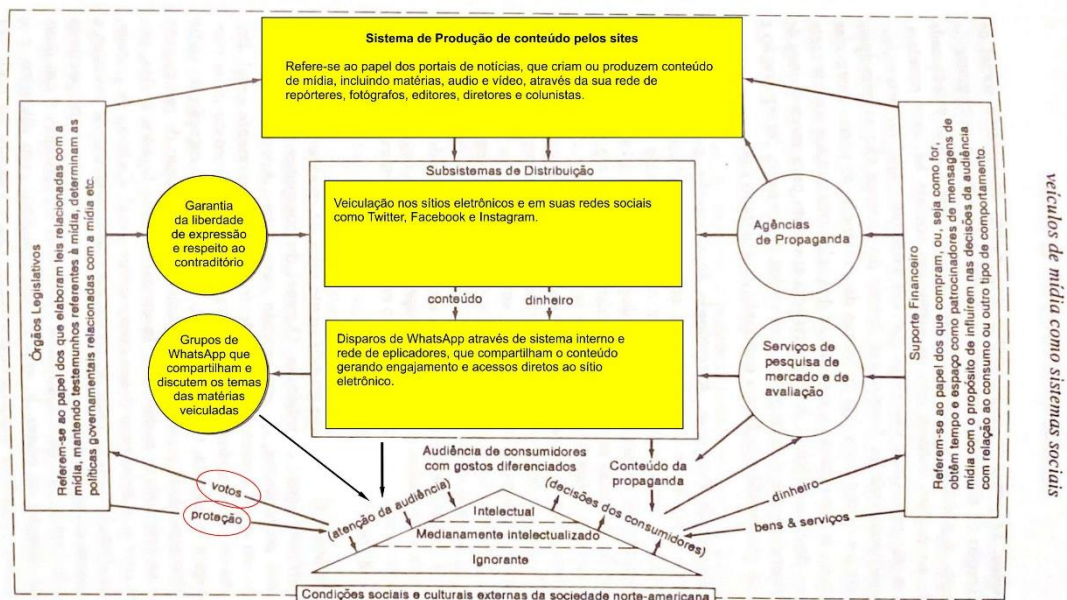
Sistema de Produção de conteúdo pelos sites

Refere-se ao papel dos portais de notícias, que criam ou produzem conteúdo de mídia, incluindo matérias, audio e vídeo, através da sua rede de repórteres, fotógrafos, editores, diretores e colunistas.

Órgãos Legislativos

Referem-se ao papel dos que elaboram leis relacionadas com a mídia, mantendo testemunhos referentes à mídia, determinam as políticas governamentais relacionadas com a mídia etc.

Garantia da liberdade de expressão e respeito ao contraditório

Grupos de WhatsApp que compartilham e discutem os temas das matérias veiculadas

Subsistemas de Distribuição

Veiculação nos sítios eletrônicos e em suas redes sociais como Twitter, Facebook e Instagram.

conteúdo

dinheiro

Disparos de WhatsApp através de sistema interno e rede de eplicadores, que compartilham o conteúdo gerando engajamento e acessos diretos ao sítio eletrônico.

Agências de Propaganda

Serviços de pesquisa de mercado e de avaliação

Suporte Financeiro

Referem-se ao papel dos que compram, ou, seja como for, obtêm tempo e espaço como patrocinadores de mensagens de mídia com o propósito de influírem nas decisões da audiência com relação ao consumo ou outro tipo de comportamento.

veículos de mídia como sistemas sociais

Audiência de consumidores com gostos diferenciados

Conteúdo da propaganda

votos

proteção

(atenção da audiência)

(decisões dos consumidores)

dinheiro

bens & serviços

Intelectual

Medianamente intelectualizado

Ignorante

Condições sociais e culturais externas da sociedade norte-americana